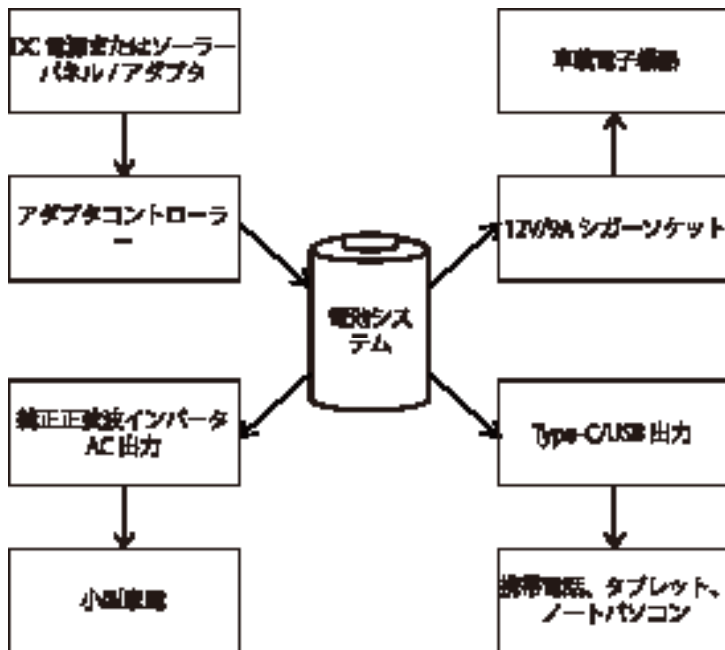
DC 電源またはソーラーパネル / アダプタ

アダプタコントローラー

純正正弦波インバータ AC 出力

小型家電

電池システム

車載電子機器

12V/9A シガーソケット

Type-C/USB 出力

携帯電話、タブレット、ノートパソコン